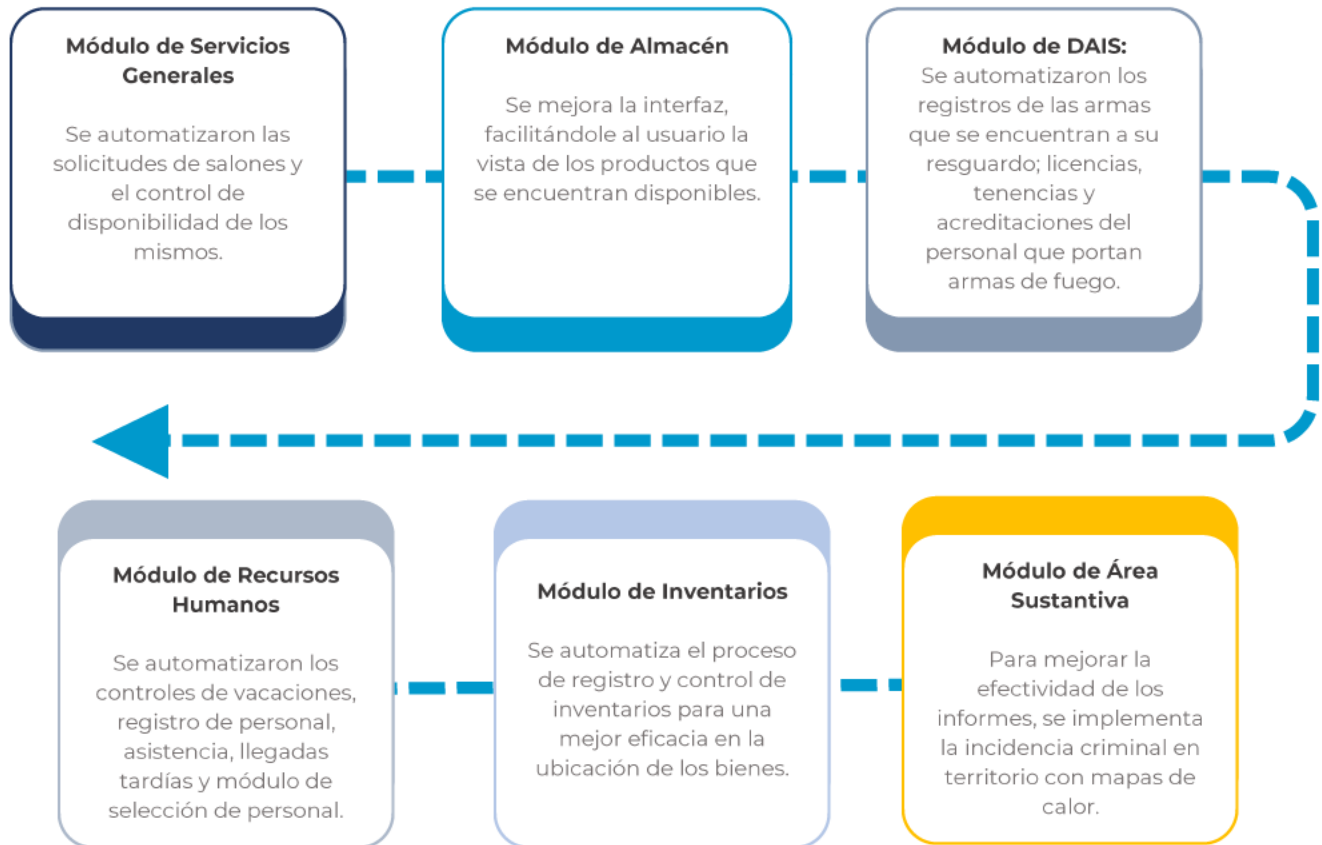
Módulo de Servicios Generales

Se automatizaron las solicitudes de salones y el control de disponibilidad de los mismos.

Módulo de Almacén

Se mejora la interfaz, facilitándole al usuario la vista de los productos que se encuentran disponibles.

Módulo de DAIS:
Se automatizaron los registros de las armas que se encuentran a su resguardo; licencias, tenencias y acreditaciones del personal que portan armas de fuego.

Módulo de Recursos Humanos

Se automatizaron los controles de vacaciones, registro de personal, asistencia, llegadas tardías y módulo de selección de personal.

Módulo de Inventarios

Se automatiza el proceso de registro y control de inventarios para una mejor eficacia en la ubicación de los bienes.

Módulo de Área Sustantiva

Para mejorar la efectividad de los informes, se implementa la incidencia criminal en territorio con mapas de calor.